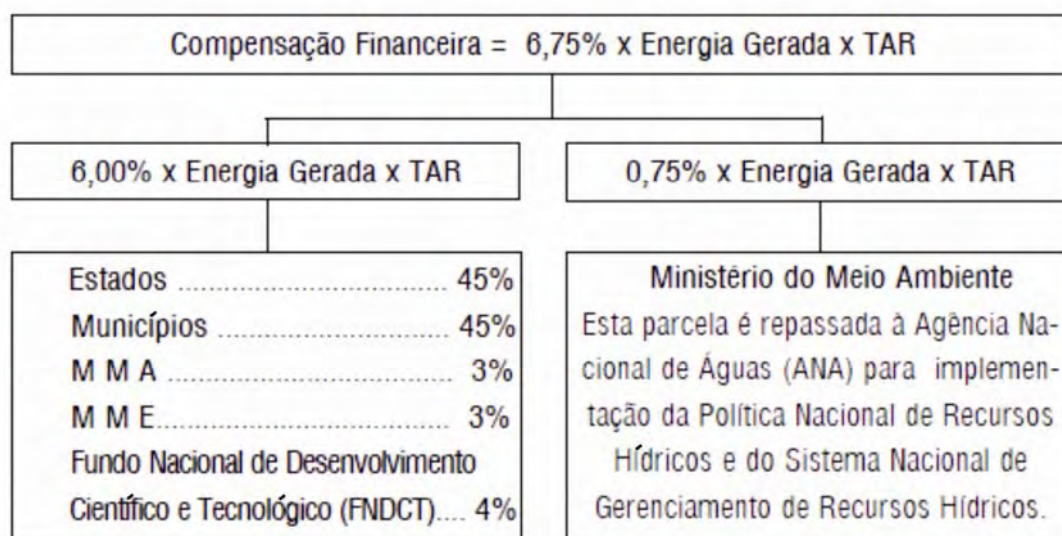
Compensação Financeira = 6,75% x Energia Gerada x TAR

6,00% x Energia Gerada x TAR

0,75% x Energia Gerada x TAR

Estados ........................................ 45%
Municípios ................................... 45%
M M A ........................................... 3%
M M E............................................ 3%
Fundo Nacional de Desenvolvimento Científico e Tecnológico (FNDCT).... 4%

Ministério do Meio Ambiente
Esta parcela é repassada à Agência Nacional de Águas (ANA) para implementação da Política Nacional de Recursos Hídricos e do Sistema Nacional de Gerenciamento de Recursos Hídricos.